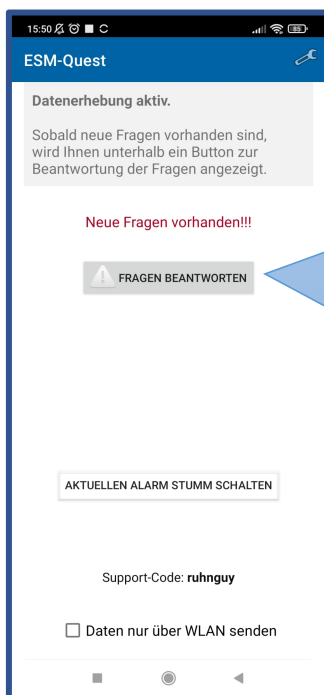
15:50

ESM-Quest

Datenerhebung aktiv.

Sobald neue Fragen vorhanden sind, wird Ihnen unterhalb ein Button zur Beantwortung der Fragen angezeigt.

Neue Fragen vorhanden!!!

FRAGEN BEANTWORTEN

AKTUELLEN ALARM STUMM SCHALTEN

Support-Code: **ruhnguy**

☐ Daten nur über WLAN senden